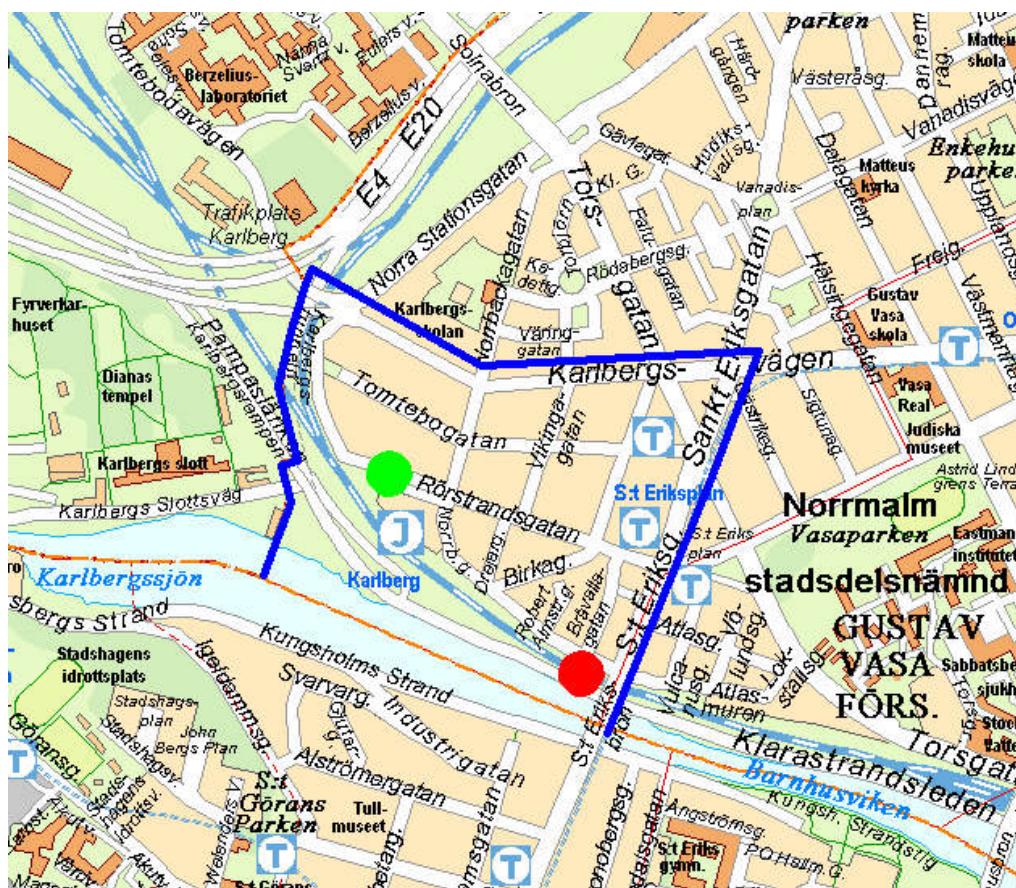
parken
Matteus skola
Västeråsg.
Vanadisvägen
Tomtebodavägen
Berzelius-laboratoriet
Solnabron
E4 E20
Gävlegat.
Hudiksvallsg.
Enkehus parken
Matteus kyrka
Dalagatan
Trafikplats Karlberg
Norra Stationsgatan
Torsgatan
Kl. G.
Vanadisplan
Rödabergsg.
Sankt Eriksgatan
Hälsingegatan
Frejg.
Gustav Vasa skola
Fyrverkarhuset
Karlbergsskolan
Vänngatan
Karlbergsvägen
Dianas tempel
Pampaslänken
Tomtebogatan
Vikingagatan
Vasa Real
Judiska museet
Karlbergs slott
Rörstrandsgatan
St Eriksplan
Norrmalm
Vasaparken
Karlbergs Slottsväg
Birkag.
St Eriksg.
stadsdelsnämnd
Karlbergssjön
Karlberg
Robert Almstr.g.
Ervallagatan
Atlasg.
Eastman institutet
Stadshagens idrottsplats
Kungsholms Strand
GUSTAV VASA FÖRS.
Sabbatsberg sjukhus
Svarvarg.
Industrigatan
St Eriksbron
Atlasmuren
Alströmergatan
Klarastrandsleden
Torsgat.
Barnhusviken
St Görans Parken
Tullmuseet
Kungsh. Strandstig
St Eriks gymn.
Görans